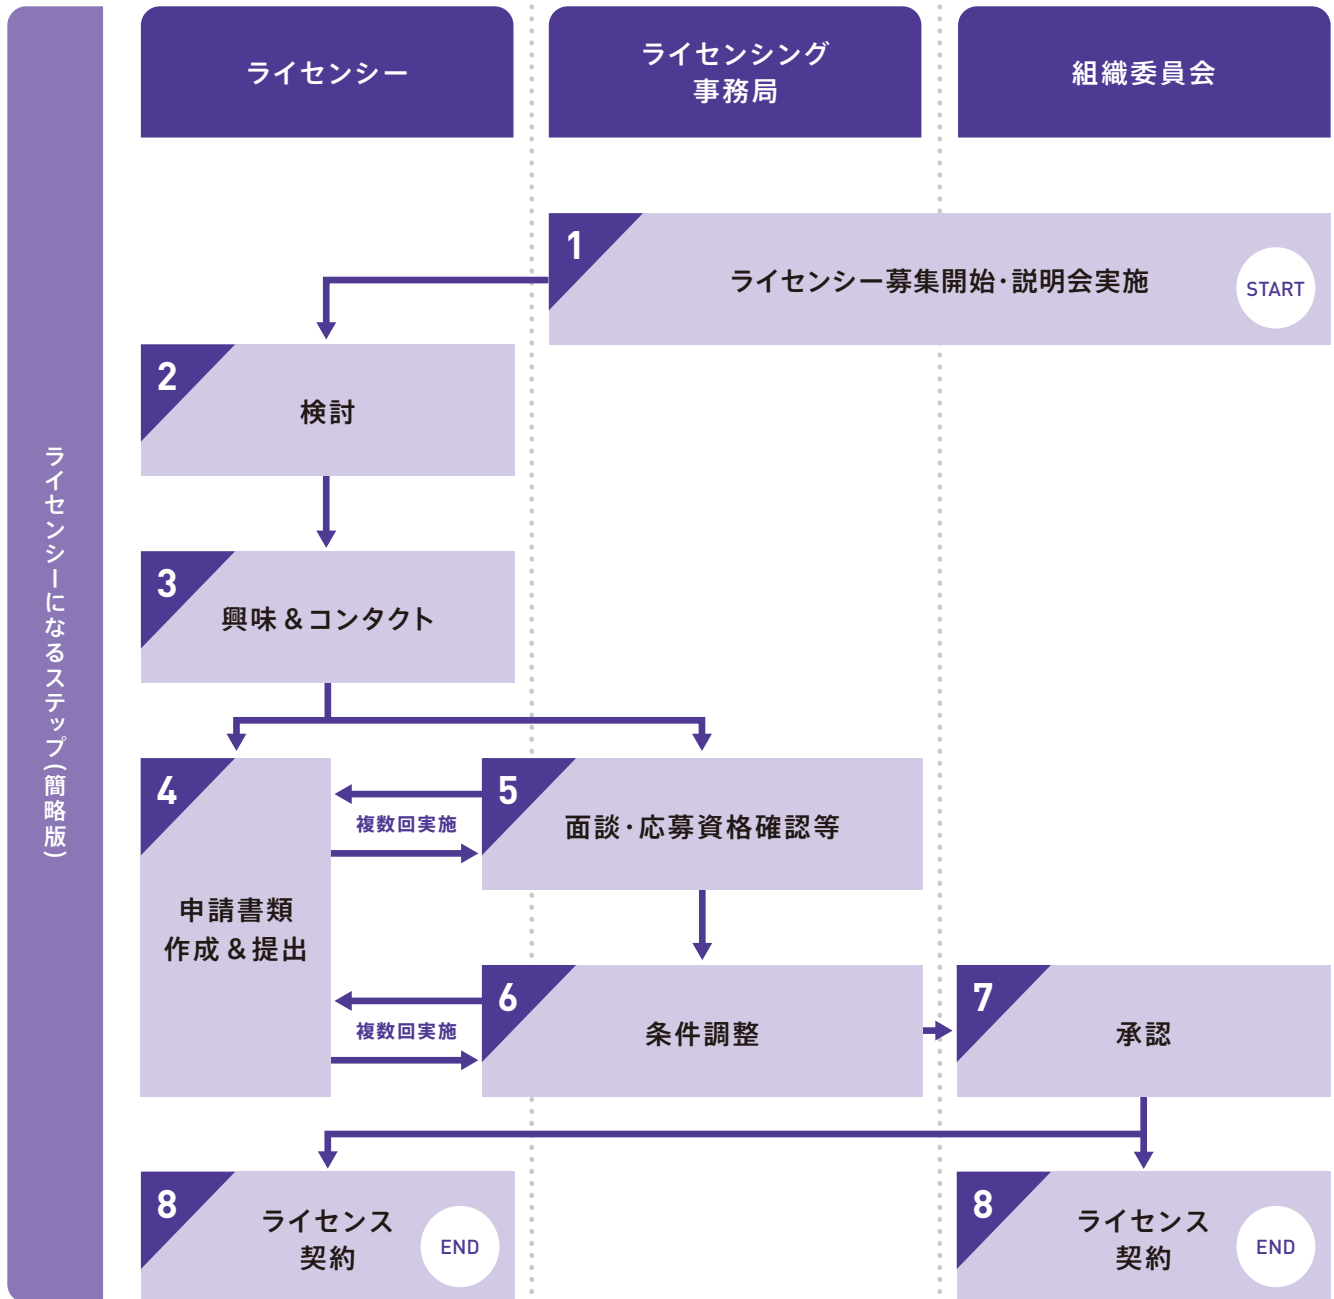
ライセンシーになるステップ(簡略版)

ライセンシー

ライセンシング事務局

組織委員会

1
ライセンシー募集開始・説明会実施
START

2
検討

3
興味&コンタクト

4
申請書類作成&提出

複数回実施

5
面談・応募資格確認等

複数回実施

6
条件調整

7
承認

8
ライセンス契約
END

8
ライセンス契約
END